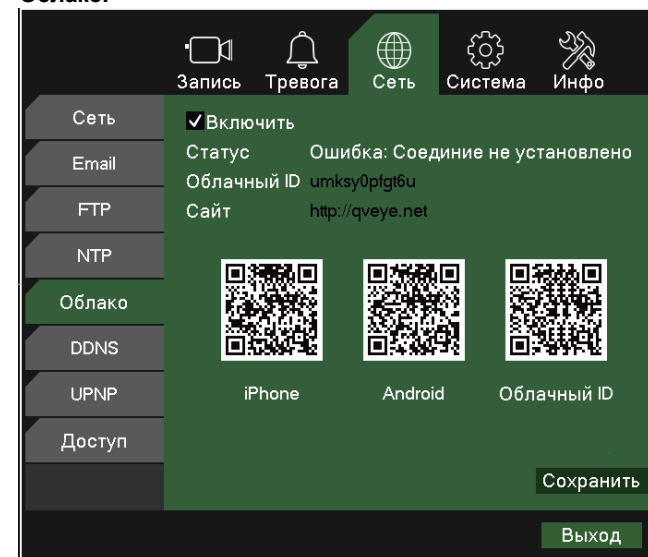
Облако.

Запись Тревога Сеть Система Инфо

Сеть
Email
FTP
NTP
Облако
DDNS
UPNP
Доступ

✔Включить
Статус Ошибка: Соединие не установлено
Облачный ID umksy0pfgt6u
Сайт http://qveye.net

iPhone Android Облачный ID

Сохранить

Выход